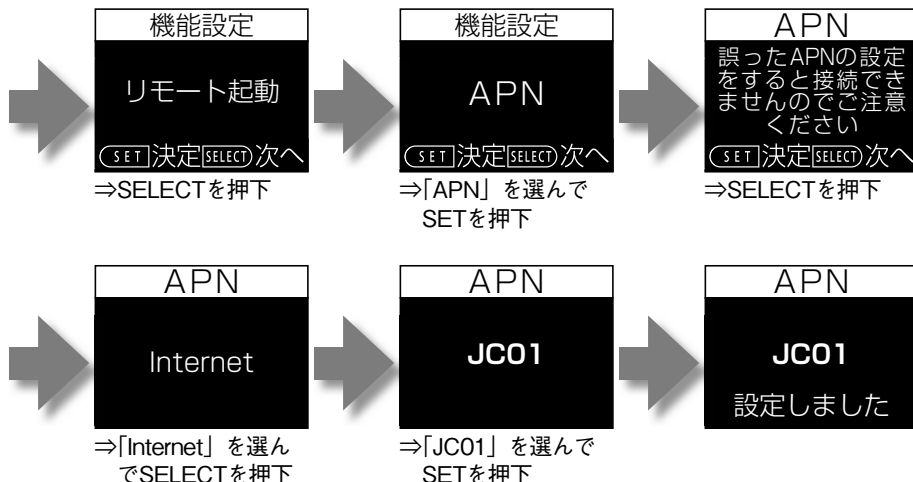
機能設定

リモート起動

SET 決定 SELECT 次へ

⇒SELECTを押下

機能設定

APN

SET 決定 SELECT 次へ

⇒「APN」を選んでSETを押下

APN

誤ったAPNの設定をすると接続できませんのでご注意ください

SET 決定 SELECT 次へ

⇒SELECTを押下

APN

Internet

⇒「Internet」を選んでSELECTを押下

APN

JC01

⇒「JC01」を選んでSETを押下

APN

JC01

設定しました